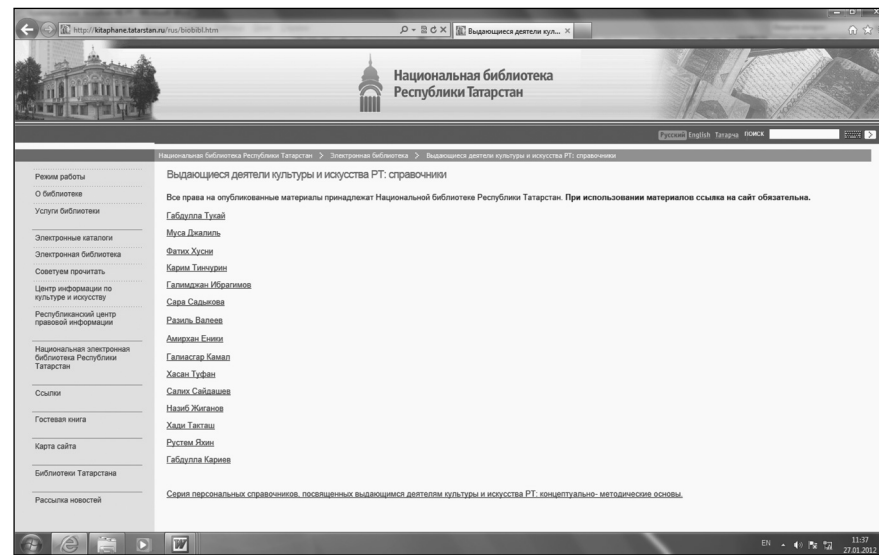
http://kitaphane.tatarstan.ru/rus/biobibl.htm

Выдающиеся деятели кул... ×

Национальная библиотека Республики Татарстан

Русский English Татарча ПОИСК

Национальная библиотека Республики Татарстан > Электронная библиотека > Выдающиеся деятели культуры и искусства РТ: справочники

Режим работы

О библиотеке

Услуги библиотеки

Электронные каталоги

Электронная библиотека

Советуем прочитать

Центр информации по культуре и искусству

Республиканский центр правовой информации

Национальная электронная библиотека Республики Татарстан

Ссылки

Гостевая книга

Карта сайта

Библиотеки Татарстана

Рассылка новостей

Выдающиеся деятели культуры и искусства РТ: справочники

Все права на опубликованные материалы принадлежат Национальной библиотеке Республики Татарстан. **При использовании материалов ссылка на сайт обязательна.**

Габдулла Тукай

Муса Джалиль

Фатих Хусни

Карим Тинчурин

Галимджан Ибрагимов

Сара Садыкова

Разиль Валеев

Амирхан Еники

Галиасгар Камал

Хасан Туфан

Салих Сайдашев

Назиб Жиганов

Хади Такташ

Рустем Яхин

Габдулла Кариев

Серия персональных справочников, посвященных выдающимся деятелям культуры и искусства РТ: концептуально- методические основы.

EN 11:37 27.01.2012